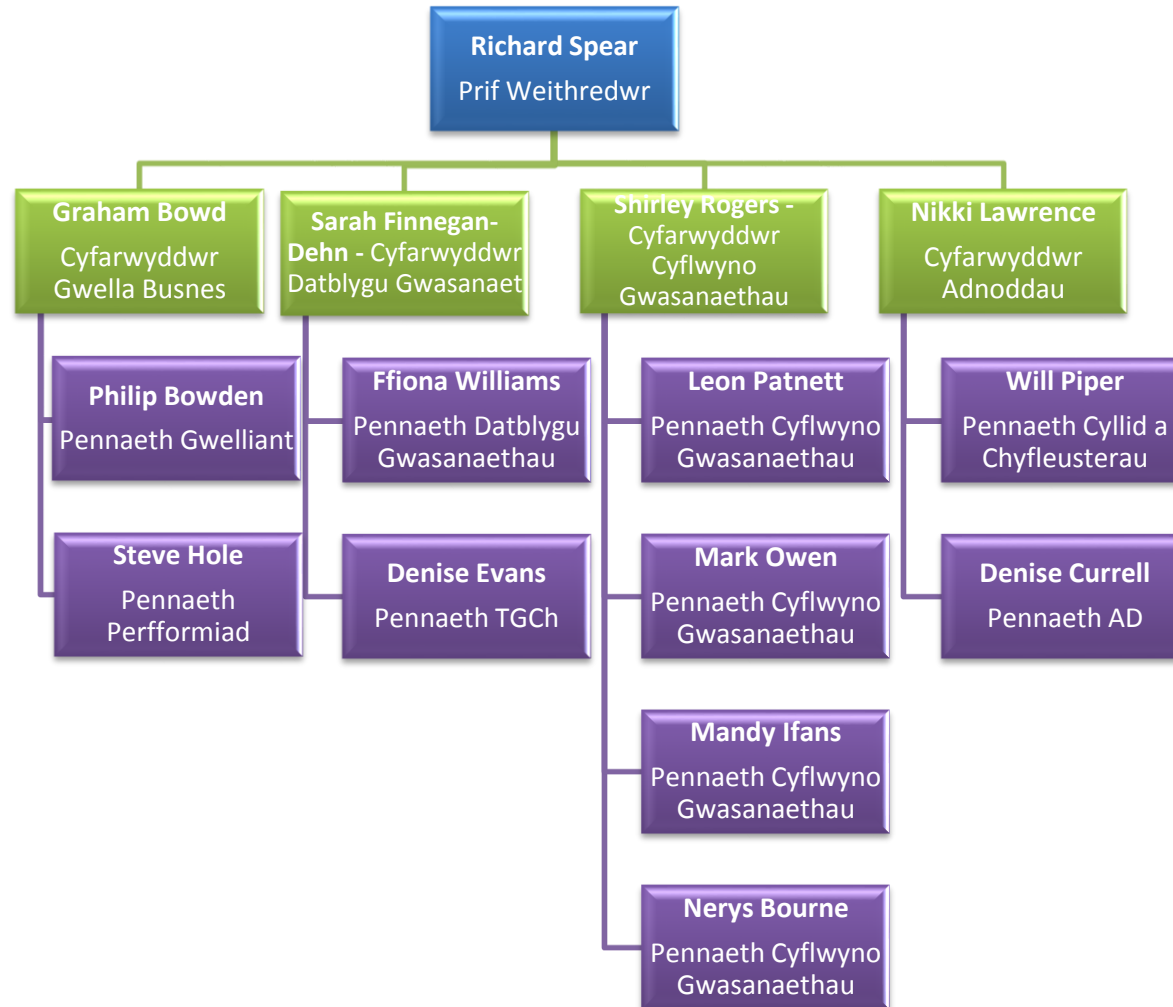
Richard Spear
Prif Weithredwr

Graham Bowd
Cyfarwyddwr Gwella Busnes

Sarah Finnegan-Dehn - Cyfarwyddwr Datblygu Gwasanaet

Shirley Rogers - Cyfarwyddwr Cyflwyno Gwasanaethau

Nikki Lawrence
Cyfarwyddwr Adnoddau

Philip Bowden
Pennaeth Gwelliant

Steve Hole
Pennaeth Perfformiad

Ffiona Williams
Pennaeth Datblygu Gwasanaethau

Denise Evans
Pennaeth TGCh

Leon Patnett
Pennaeth Cyflwyno Gwasanaethau

Mark Owen
Pennaeth Cyflwyno Gwasanaethau

Mandy Ifans
Pennaeth Cyflwyno Gwasanaethau

Nerys Bourne
Pennaeth Cyflwyno Gwasanaethau

Will Piper
Pennaeth Cyllid a Chyfleusterau

Denise Currell
Pennaeth AD